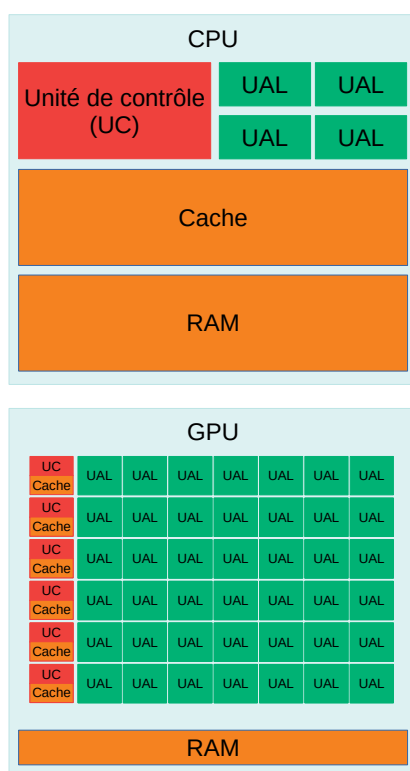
CPU

Unité de contrôle (UC)

UAL UAL
UAL UAL

Cache

RAM

GPU

UC
Cache
UAL UAL UAL UAL UAL UAL UAL
UC
Cache
UAL UAL UAL UAL UAL UAL UAL
UC
Cache
UAL UAL UAL UAL UAL UAL UAL
UC
Cache
UAL UAL UAL UAL UAL UAL UAL
UC
Cache
UAL UAL UAL UAL UAL UAL UAL
UC
Cache
UAL UAL UAL UAL UAL UAL UAL

RAM